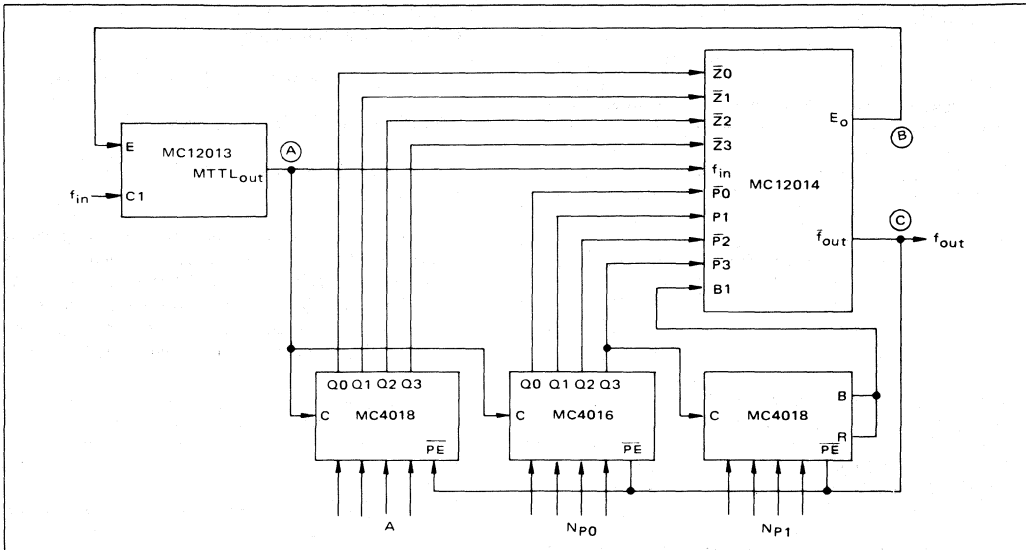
E
MC12013
$MTTL_{out}$
A
$f_{in}$
C1
$\bar{Z}0$
$\bar{Z}1$
$\bar{Z}2$
$\bar{Z}3$
$f_{in}$
$\bar{P}0$
P1
$\bar{P}2$
$\bar{P}3$
B1
$E_o$
MC12014
B
$\bar{f}_{out}$
C
$f_{out}$
Q0 Q1 Q2 Q3
C
MC4018
$\overline{PE}$
Q0 Q1 Q2 Q3
C
MC4016
$\overline{PE}$
C
MC4018
B
R
$\overline{PE}$
A
$N_{P0}$
$N_{P1}$